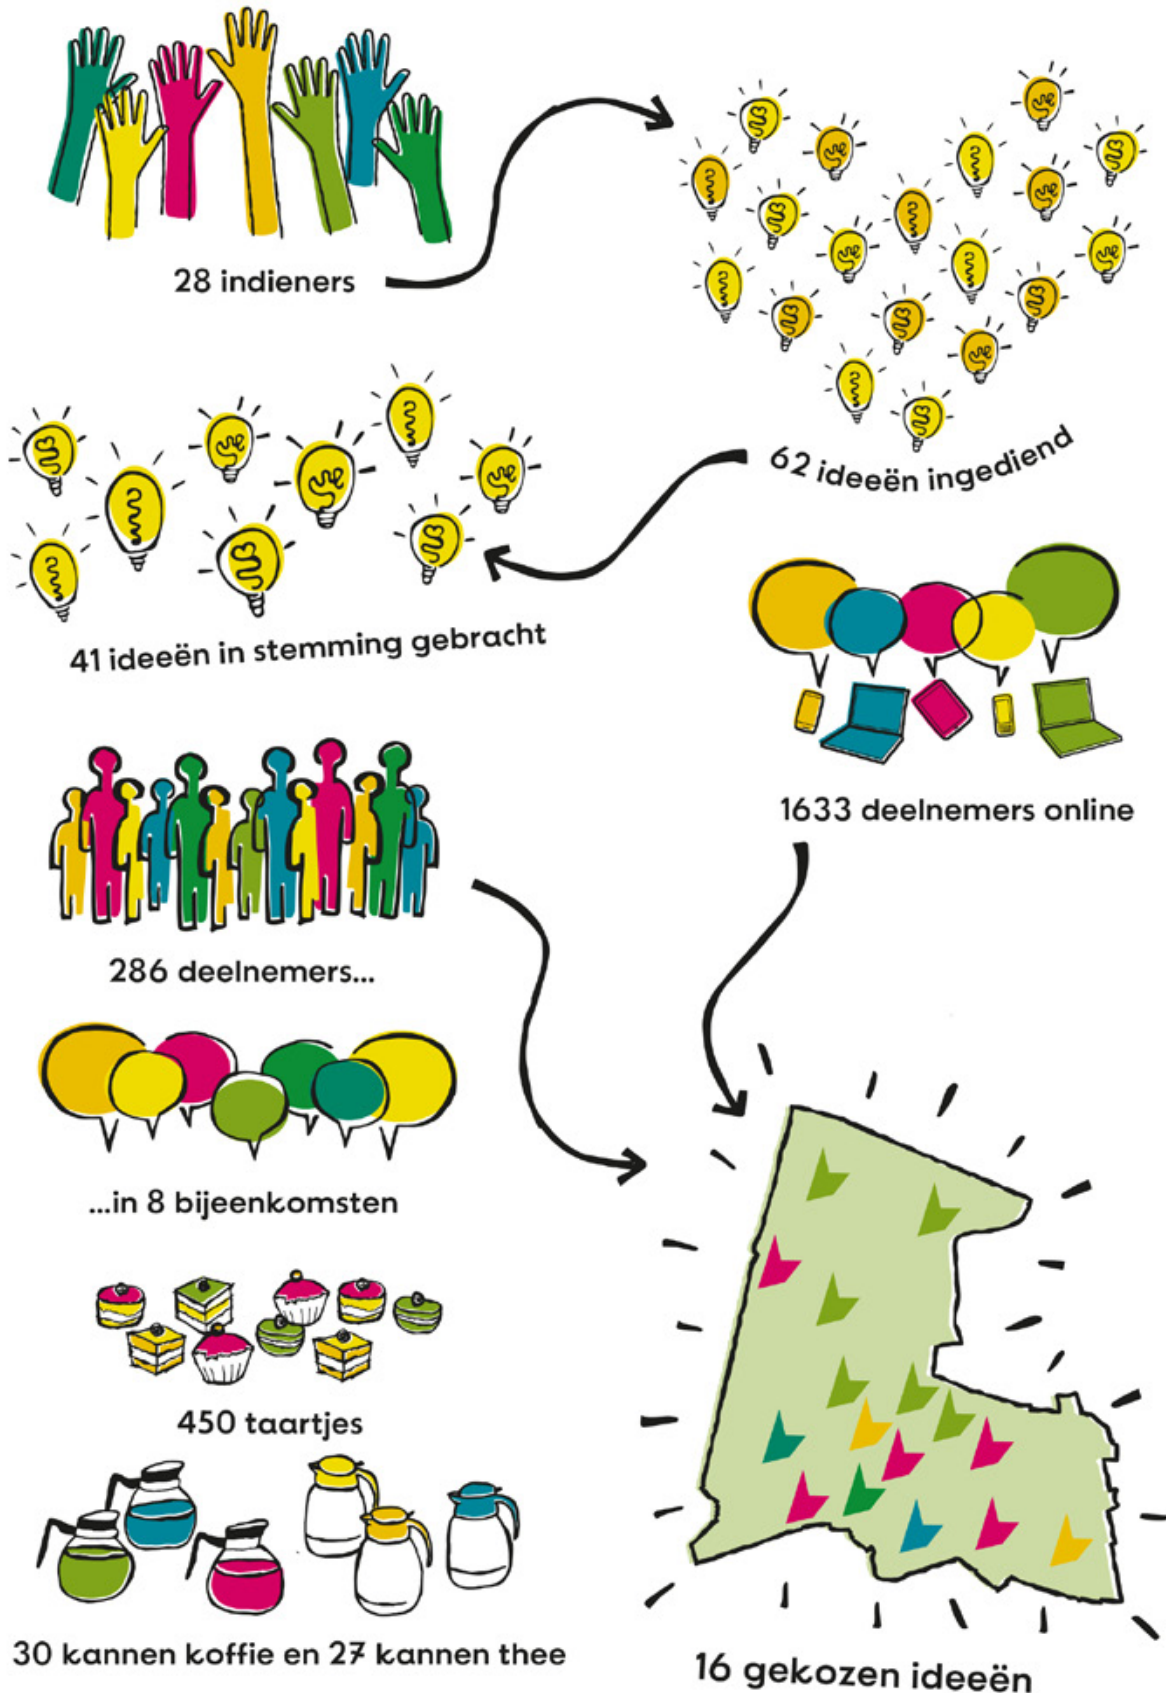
28 indieners

62 ideeën ingediend

41 ideeën in stemming gebracht

1633 deelnemers online

286 deelnemers...

...in 8 bijeenkomsten

450 taartjes

30 kannen koffie en 27 kannen thee

16 gekozen ideeën